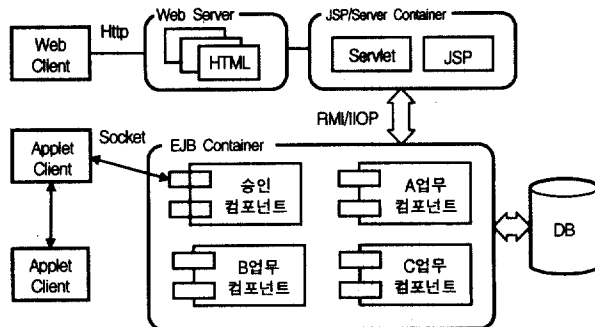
Web Client

Http

Web Server

HTML

JSP/Server Container

Servlet

JSP

RMI/IIOP

Socket

Applet Client

Applet Client

EJB Container

승인 컴포넌트

A업무 컴포넌트

B업무 컴포넌트

C업무 컴포넌트

DB